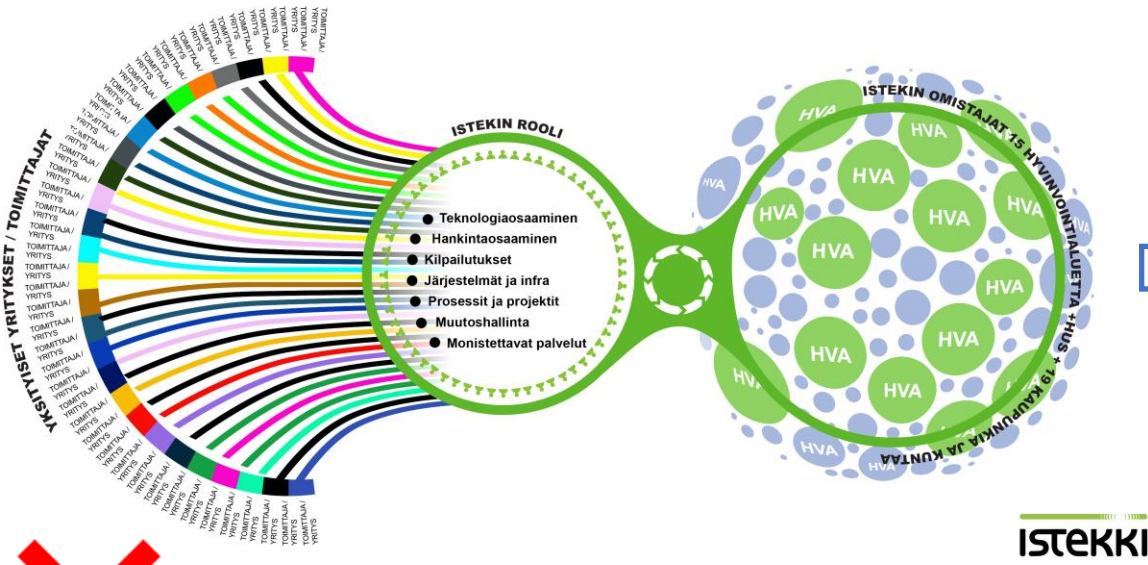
YKSITYISET YRITYKSET / TOIMITTAJAT

TOIMITTAJA/ YRITYS
TOIMITTAJA/ YRITYS
TOIMITTAJA/ YRITYS
TOIMITTAJA/ YRITYS
TOIMITTAJA/ YRITYS
TOIMITTAJA/ YRITYS
TOIMITTAJA/ YRITYS
TOIMITTAJA/ YRITYS
TOIMITTAJA/ YRITYS
TOIMITTAJA/ YRITYS
TOIMITTAJA/ YRITYS
TOIMITTAJA/ YRITYS
TOIMITTAJA/ YRITYS
TOIMITTAJA/ YRITYS
TOIMITTAJA/ YRITYS
TOIMITTAJA/ YRITYS
TOIMITTAJA/ YRITYS
TOIMITTAJA/ YRITYS
TOIMITTAJA/ YRITYS
TOIMITTAJA/ YRITYS
TOIMITTAJA/ YRITYS
TOIMITTAJA/ YRITYS
TOIMITTAJA/ YRITYS
TOIMITTAJA/ YRITYS
TOIMITTAJA/ YRITYS
TOIMITTAJA/ YRITYS
TOIMITTAJA/ YRITYS
TOIMITTAJA/ YRITYS
TOIMITTAJA/ YRITYS
TOIMITTAJA/ YRITYS

ISTEKIN ROOLI

● Teknologiaosaaminen
● Hankintaosaaminen
● Kilpailutukset
● Järjestelmät ja infra
● Prosessit ja projektit
● Muutoshallinta
● Monistettavat palvelut

ISTEKIN OMISTAJAT 15 HYVINVOINTIALUETTA +HUS + 19 KAUPUNKIA JA KUNTAA

HVA HVA HVA HVA HVA HVA HVA HVA HVA HVA HVA HVA HVA HVA HVA HVA

ISTEKKI